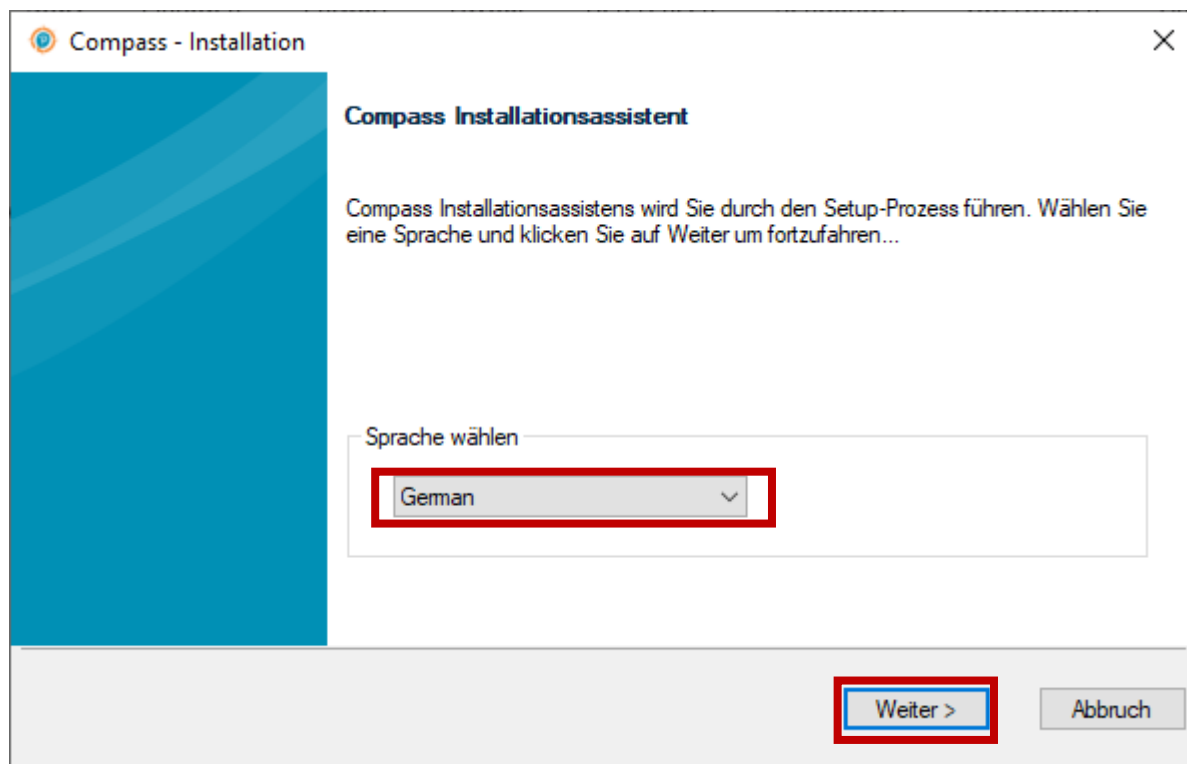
Compass - Installation

×

Compass Installationsassistent

Compass Installationsassistens wird Sie durch den Setup-Prozess führen. Wählen Sie eine Sprache und klicken Sie auf Weiter um fortzufahren...

Sprache wählen

German

Weiter >

Abbruch